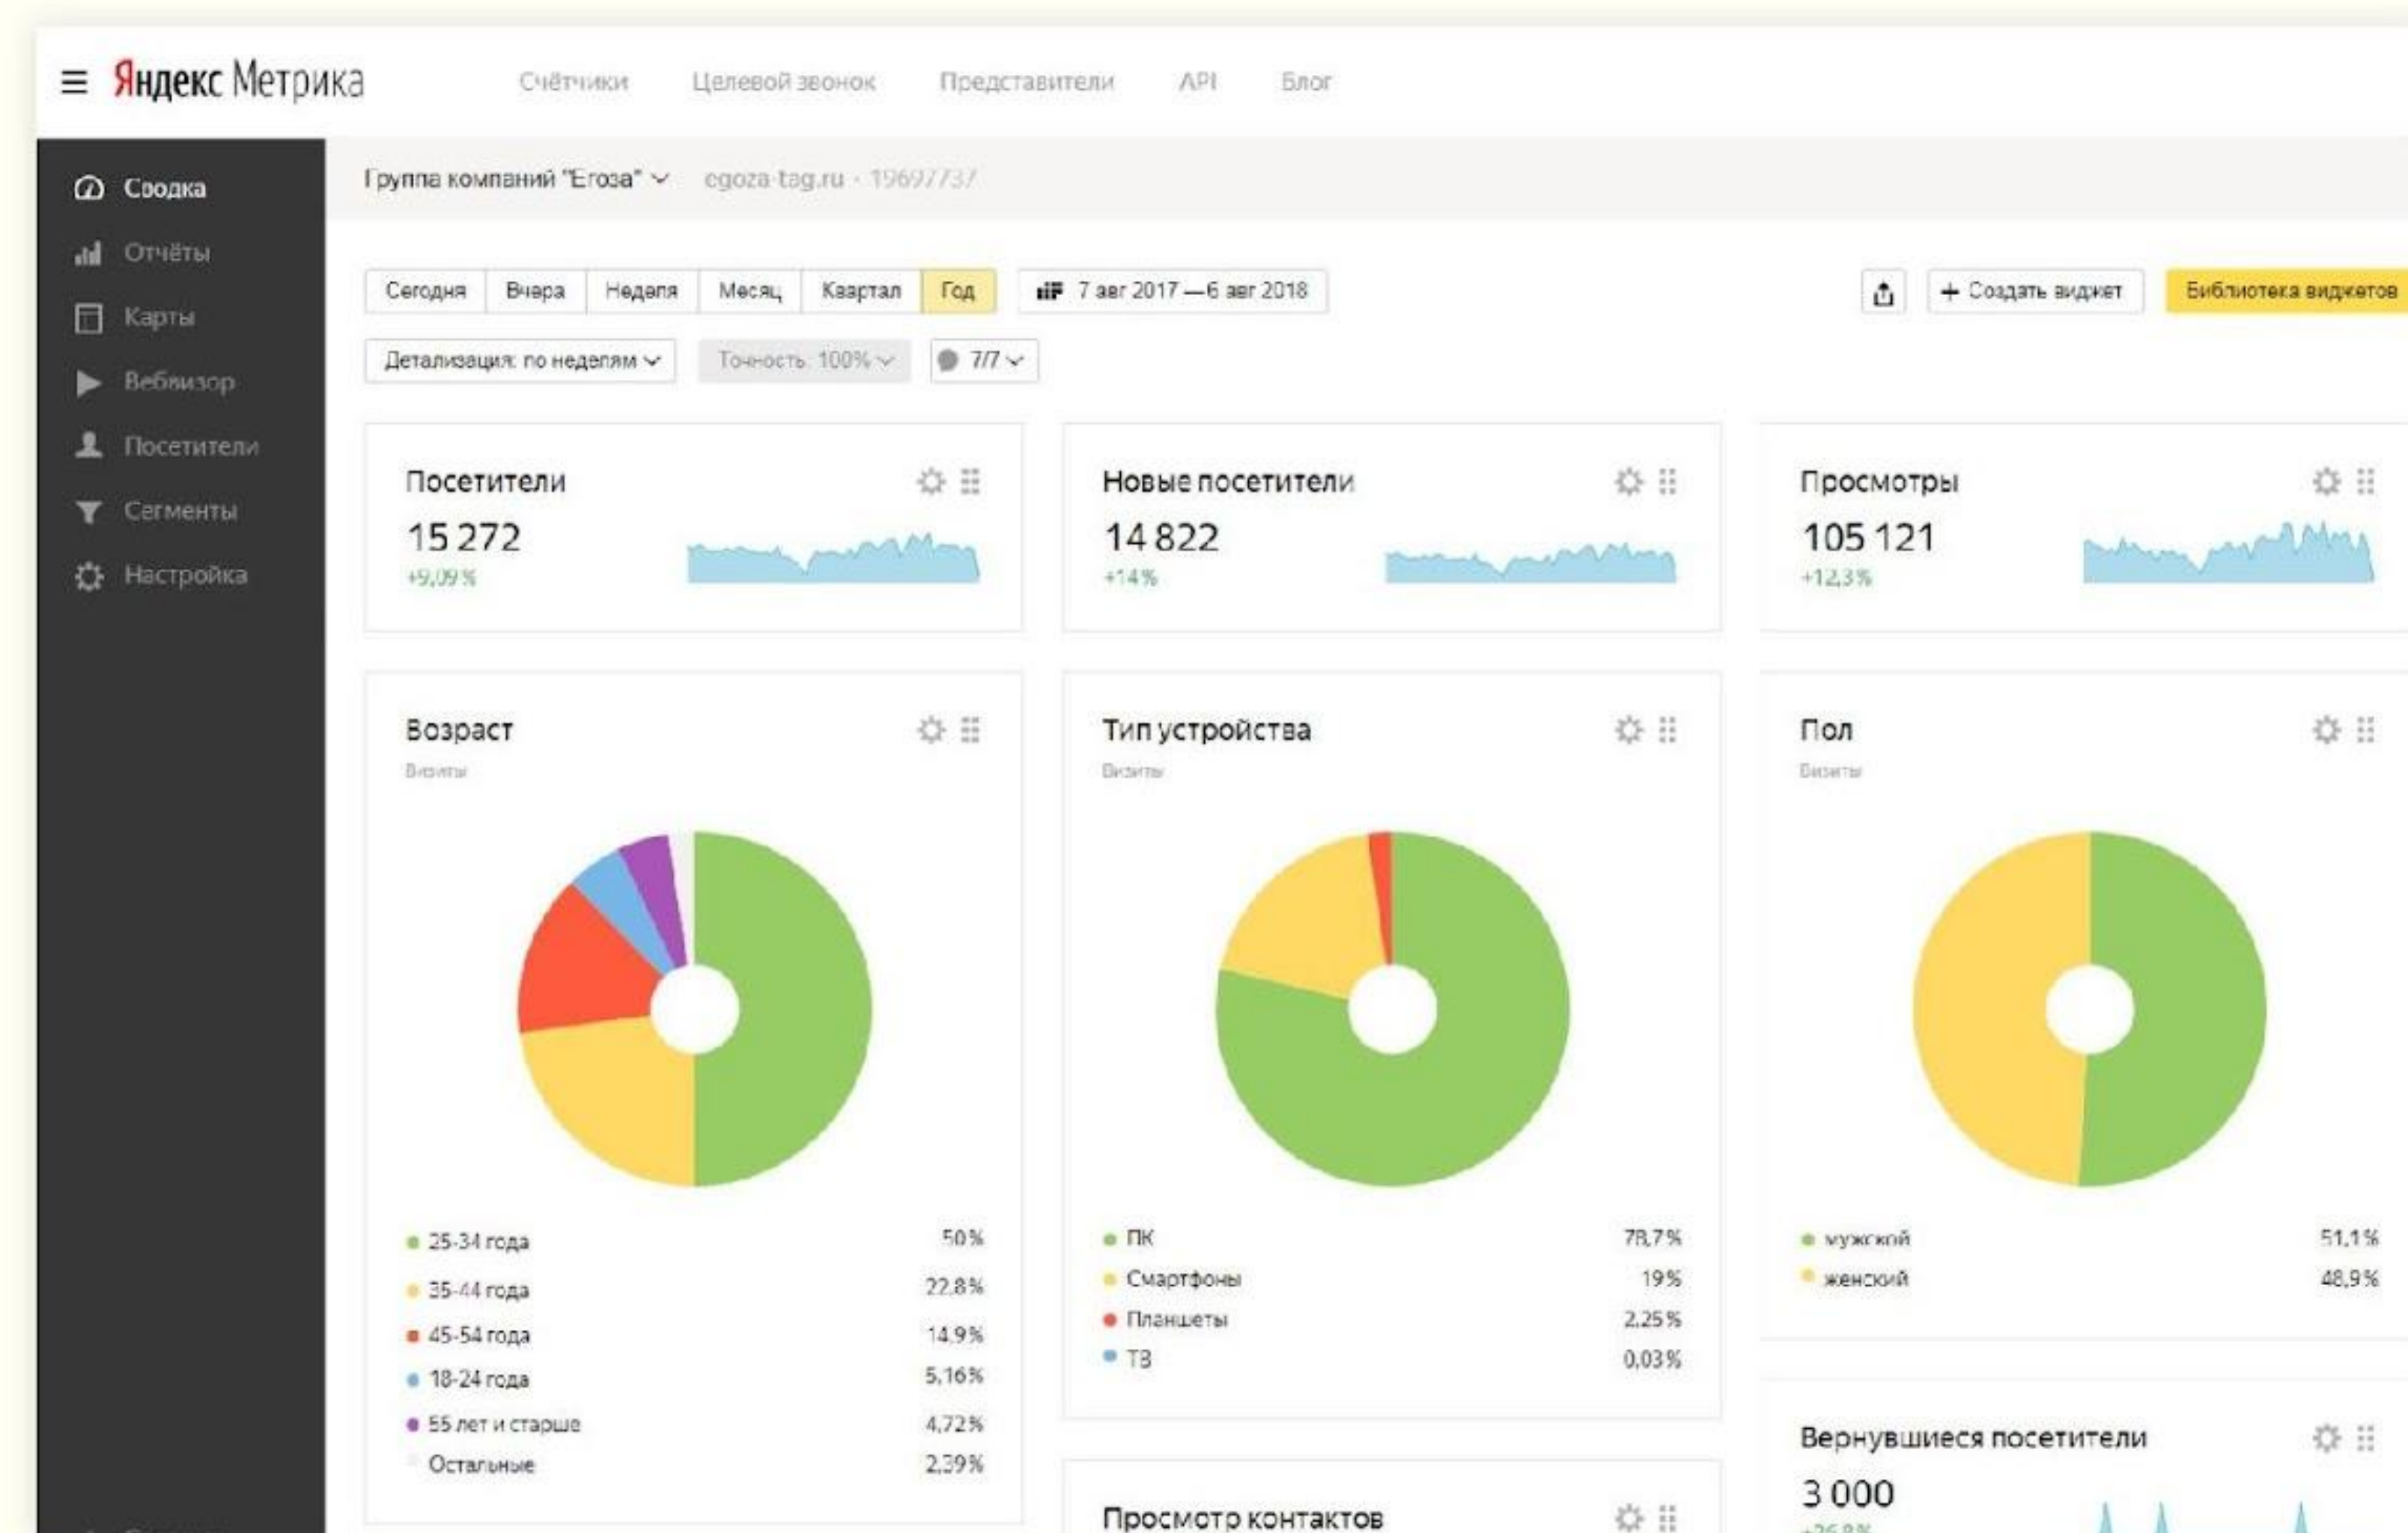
Яндекс Метрика

Счётчики Целевой звонок Представители API Блог

Сводка
Отчёты
Карты
Вебвизор
Посетители
Сегменты
Настройка

Группа компаний "Егоза" egoza-tag.ru · 19697737

Сегодня Вчера Неделя Месяц Квартал Год 7 авг 2017 — 6 авг 2018

Создать виджет Библиотека виджетов

Детализация: по неделям Точность: 100% 7/7

Посетители
15 272
+9,09 %

Новые посетители
14 822
+14 %

Просмотры
105 121
+12,3 %

Возраст
Визиты

| | |
|---|---|
| 25-34 года | 50 % |
| 35-44 года | 22,8 % |
| 45-54 года | 14,9 % |
| 18-24 года | 5,16 % |
| 55 лет и старше | 4,72 % |
| Остальные | 2,39 % |

Тип устройства
Визиты

| | |
|---|---|
| ПК | 78,7 % |
| Смартфоны | 19 % |
| Планшеты | 2,25 % |
| ТВ | 0,03 % |

Пол
Визиты

| | |
|---|---|
| мужской | 51,1 % |
| женский | 48,9 % |

Вернувшиеся посетители
3 000
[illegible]

Просмотр контактов